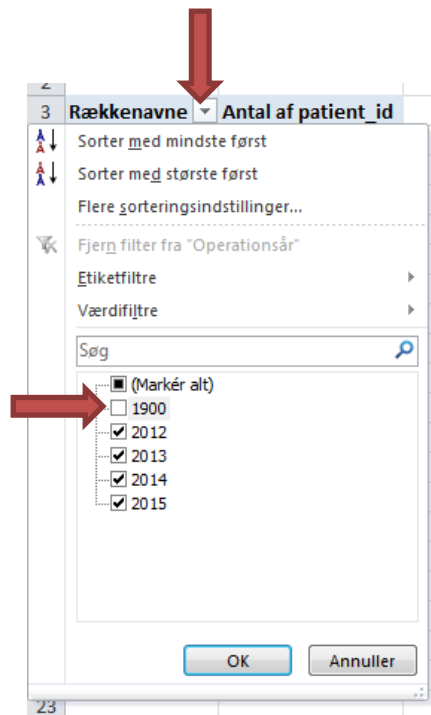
2
3 Rækkenavne Antal af patient_id

Sorter med mindste først
Sorter med største først
Flere sorteringsindstillinger...
Fjern filter fra "Operationsår"
Etiketfiltre
Værdifiltre

Søg

(Markér alt)
1900
2012
2013
2014
2015

OK
Annuller

23